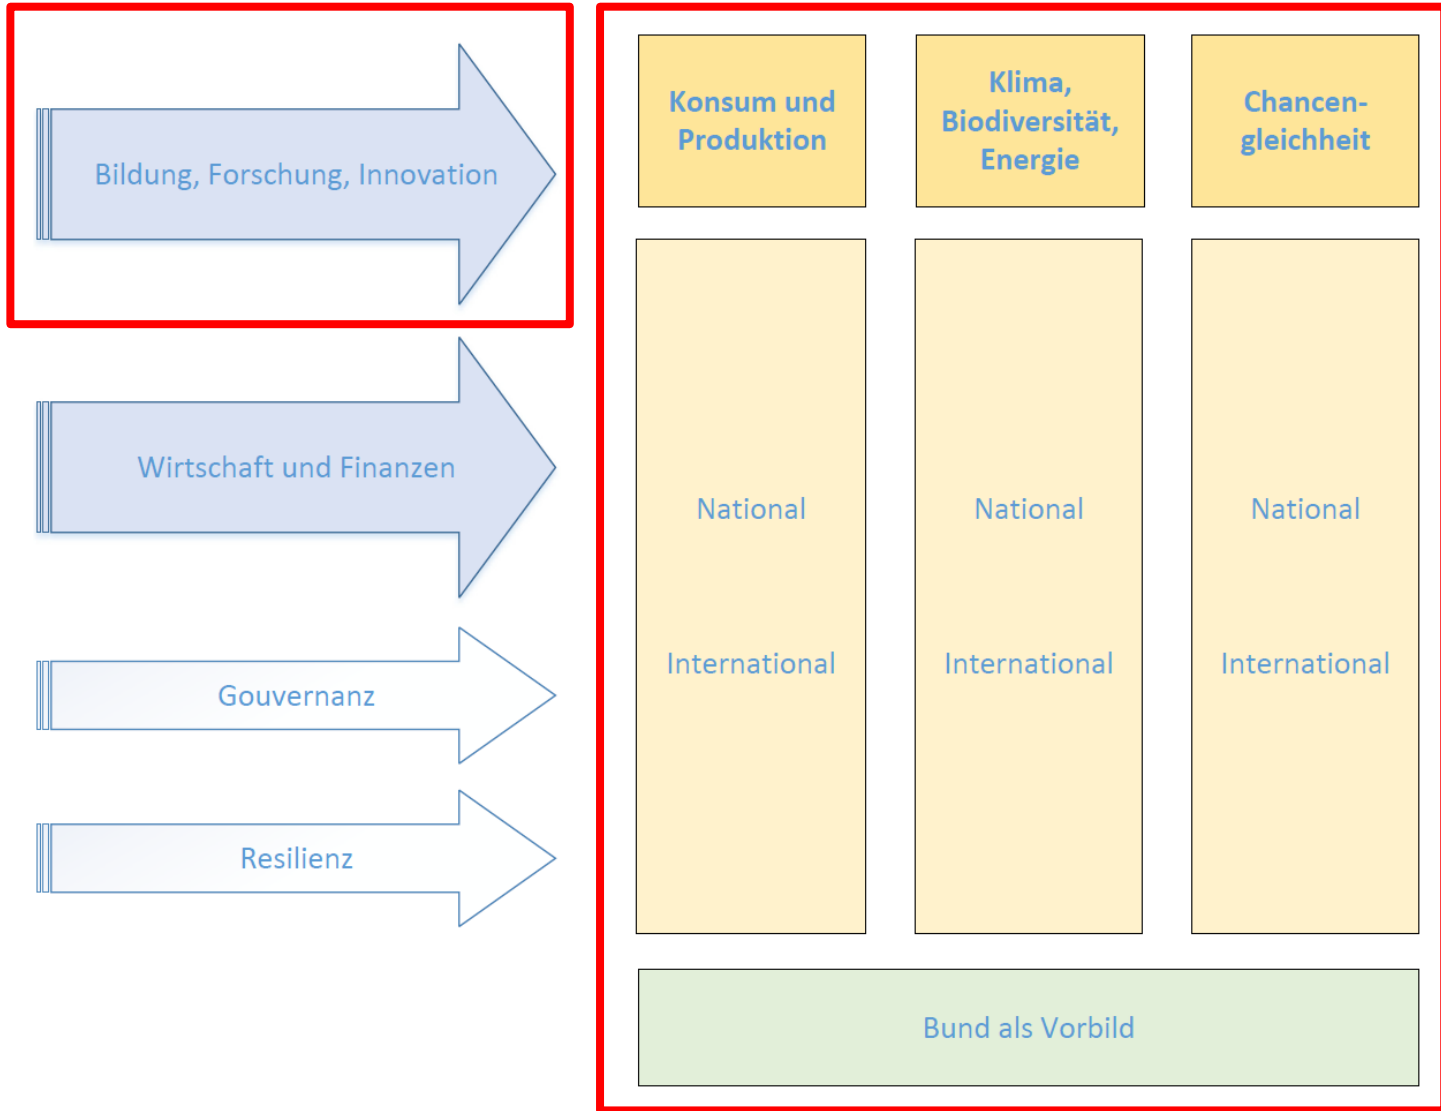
Bildung, Forschung, Innovation

Wirtschaft und Finanzen

Gouvernanz

Resilienz

Konsum und Produktion

Klima, Biodiversität, Energie

Chancengleichheit

National

International

National

International

National

International

Bund als Vorbild